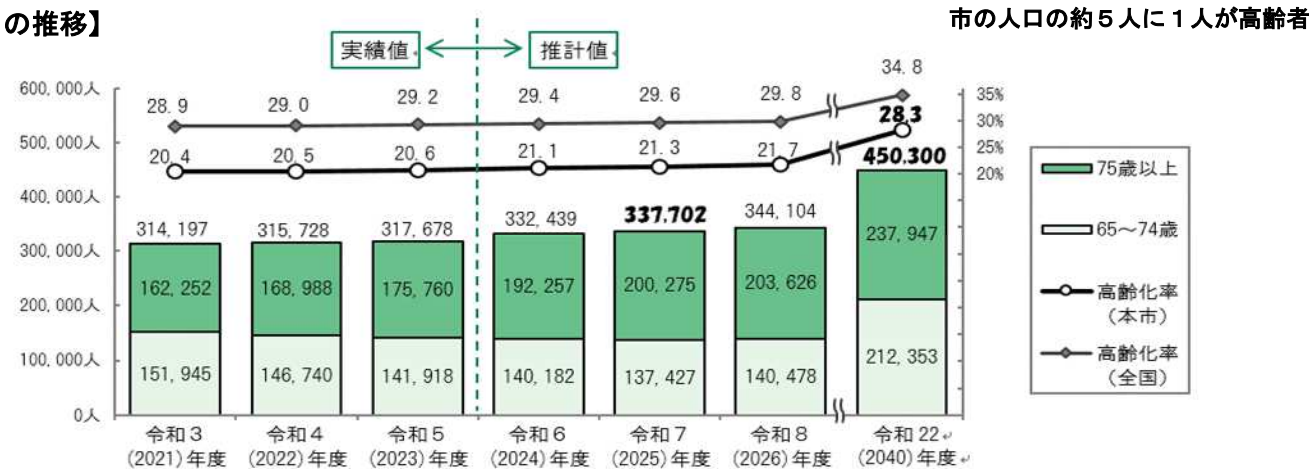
の推移】

市の人口の約５人に１人が高齢者

実績値 推計値

| | 令和３ (2021) 年度 | 令和４ (2022) 年度 | 令和５ (2023) 年度 | 令和６ (2024) 年度 | 令和７ (2025) 年度 | 令和８ (2026) 年度 | 令和 22 (2040) 年度 |
|---|---|---|---|---|---|---|---|
| 合計 | 314, 197 | 315, 728 | 317, 678 | 332, 439 | 337,702 | 344, 104 | 450,300 |
| 75歳以上 | 162, 252 | 168, 988 | 175, 760 | 192, 257 | 200, 275 | 203, 626 | 237, 947 |
| 65～74歳 | 151, 945 | 146, 740 | 141, 918 | 140, 182 | 137, 427 | 140, 478 | 212, 353 |
| 高齢化率（本市） | 20. 4 | 20. 5 | 20. 6 | 21. 1 | 21. 3 | 21. 7 | 28.3 |
| 高齢化率（全国） | 28. 9 | 29. 0 | 29. 2 | 29. 4 | 29. 6 | 29. 8 | 34. 8 |

600, 000人
500, 000人
400, 000人
300, 000人
200, 000人
100, 000人
0人

35%
30%
25%
20%

75歳以上
65～74歳
高齢化率（本市）
高齢化率（全国）